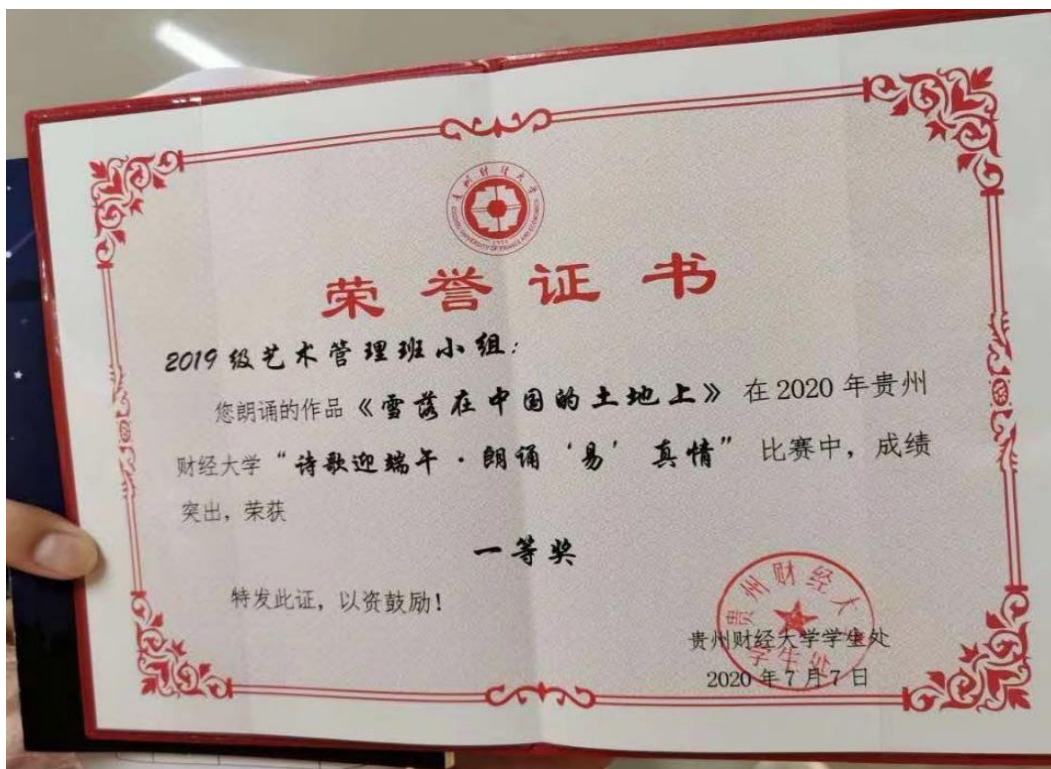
贵州财经大学
GUIZHOU UNIVERSITY OF FINANCE AND ECONOMICS

荣誉证书

2019级艺术管理班小组:

您朗诵的作品《雪落在中国的土地上》在2020年贵州财经大学"诗歌迎端午·朗诵'易'真情"比赛中，成绩突出，荣获

一等奖

特发此证，以资鼓励!

贵州财经大学学生处
2020年7月7日

贵州财经大学学生处